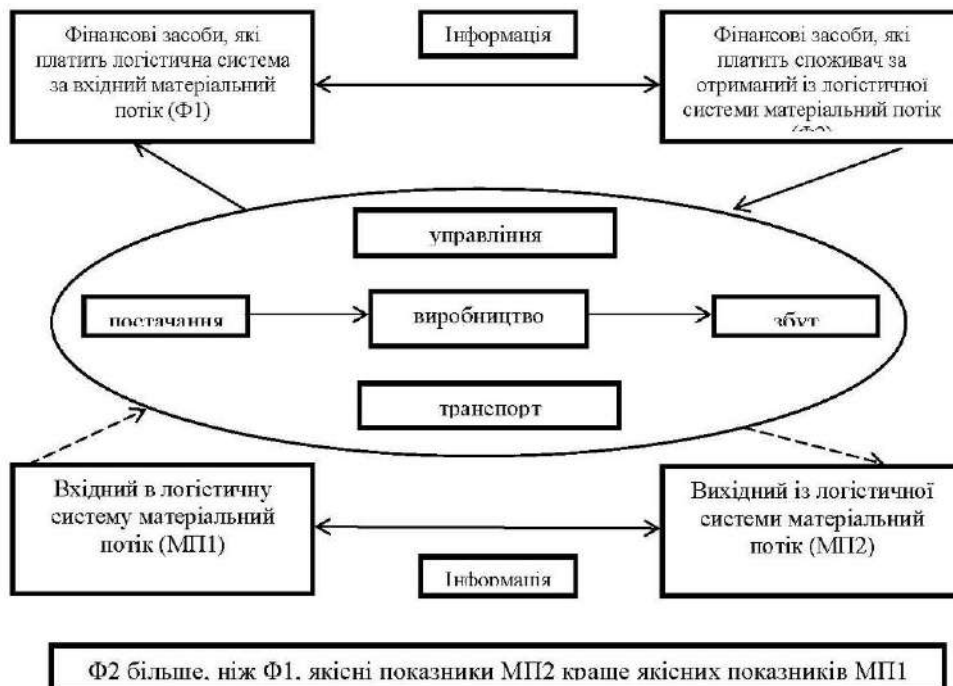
Фінансові засоби, які платить логістична система за вхідний матеріальний потік (Ф1)

Інформація

Фінансові засоби, які платить споживач за отриманий із логістичної системи матеріальний потік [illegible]

управління

постачання

виробництво

збут

транспорт

Вхідний в логістичну систему матеріальний потік (МП1)

Вихідний із логістичної системи матеріальний потік (МП2)

Інформація

Ф2 більше, ніж Ф1, якісні показники МП2 краще якісних показників МП1